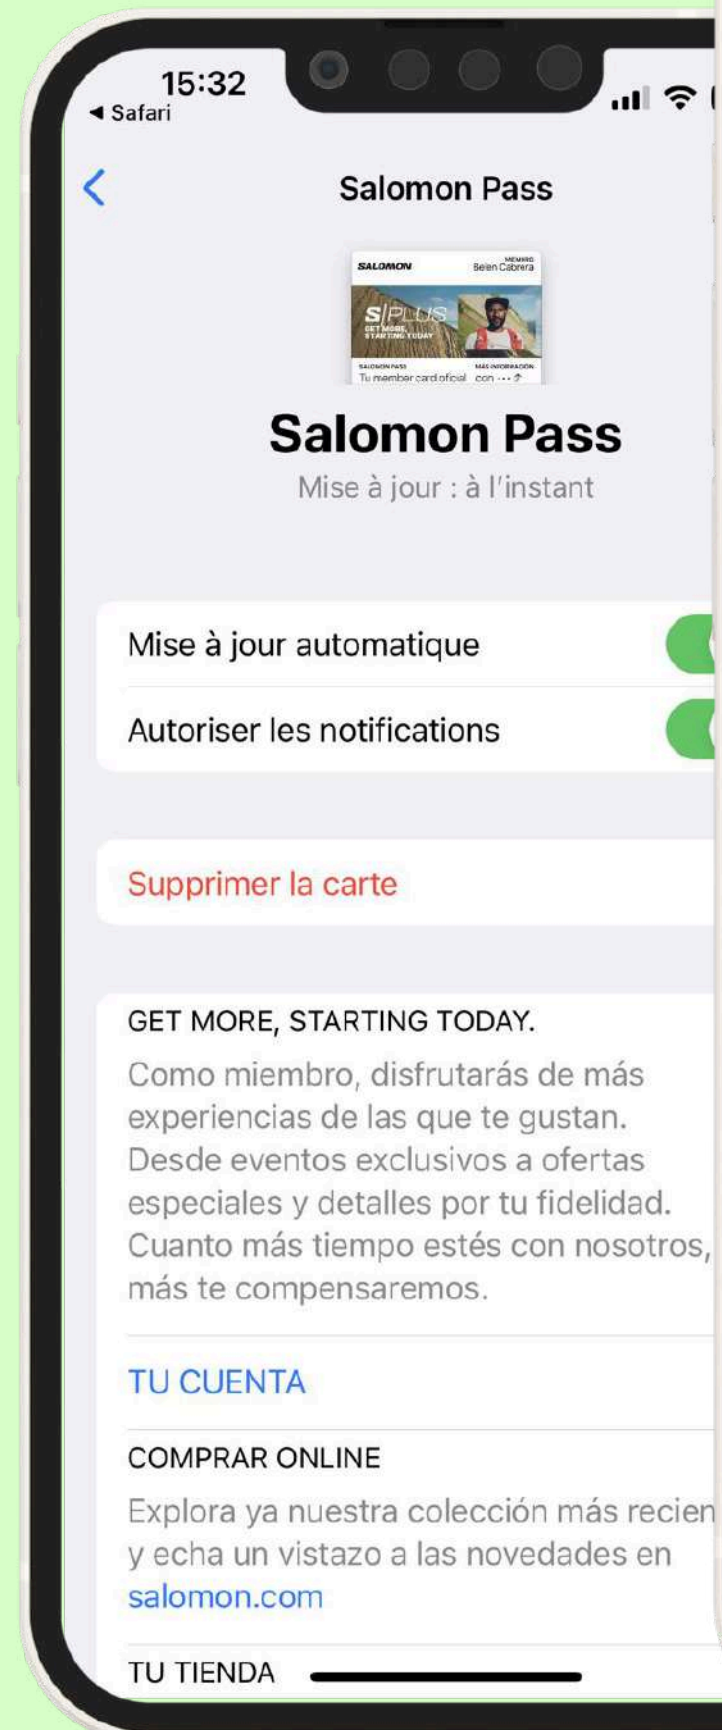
15:32
◂ Safari

Salomon Pass

SALOMON
MIEMBRO
Belen Cabrera
S|PLUS
GET MORE, STARTING TODAY
SALOMON PASS
Tu member card oficial
MÁS INFORMACIÓN
con ··· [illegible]

Salomon Pass
Mise à jour : à l'instant

Mise à jour automatique
Autoriser les notifications

Supprimer la carte

GET MORE, STARTING TODAY.
Como miembro, disfrutarás de más experiencias de las que te gustan. Desde eventos exclusivos a ofertas especiales y detalles por tu fidelidad. Cuanto más tiempo estés con nosotros, más te compensaremos.

TU CUENTA

COMPRAR ONLINE
Explora ya nuestra colección más recien y echa un vistazo a las novedades en salomon.com

TU TIENDA